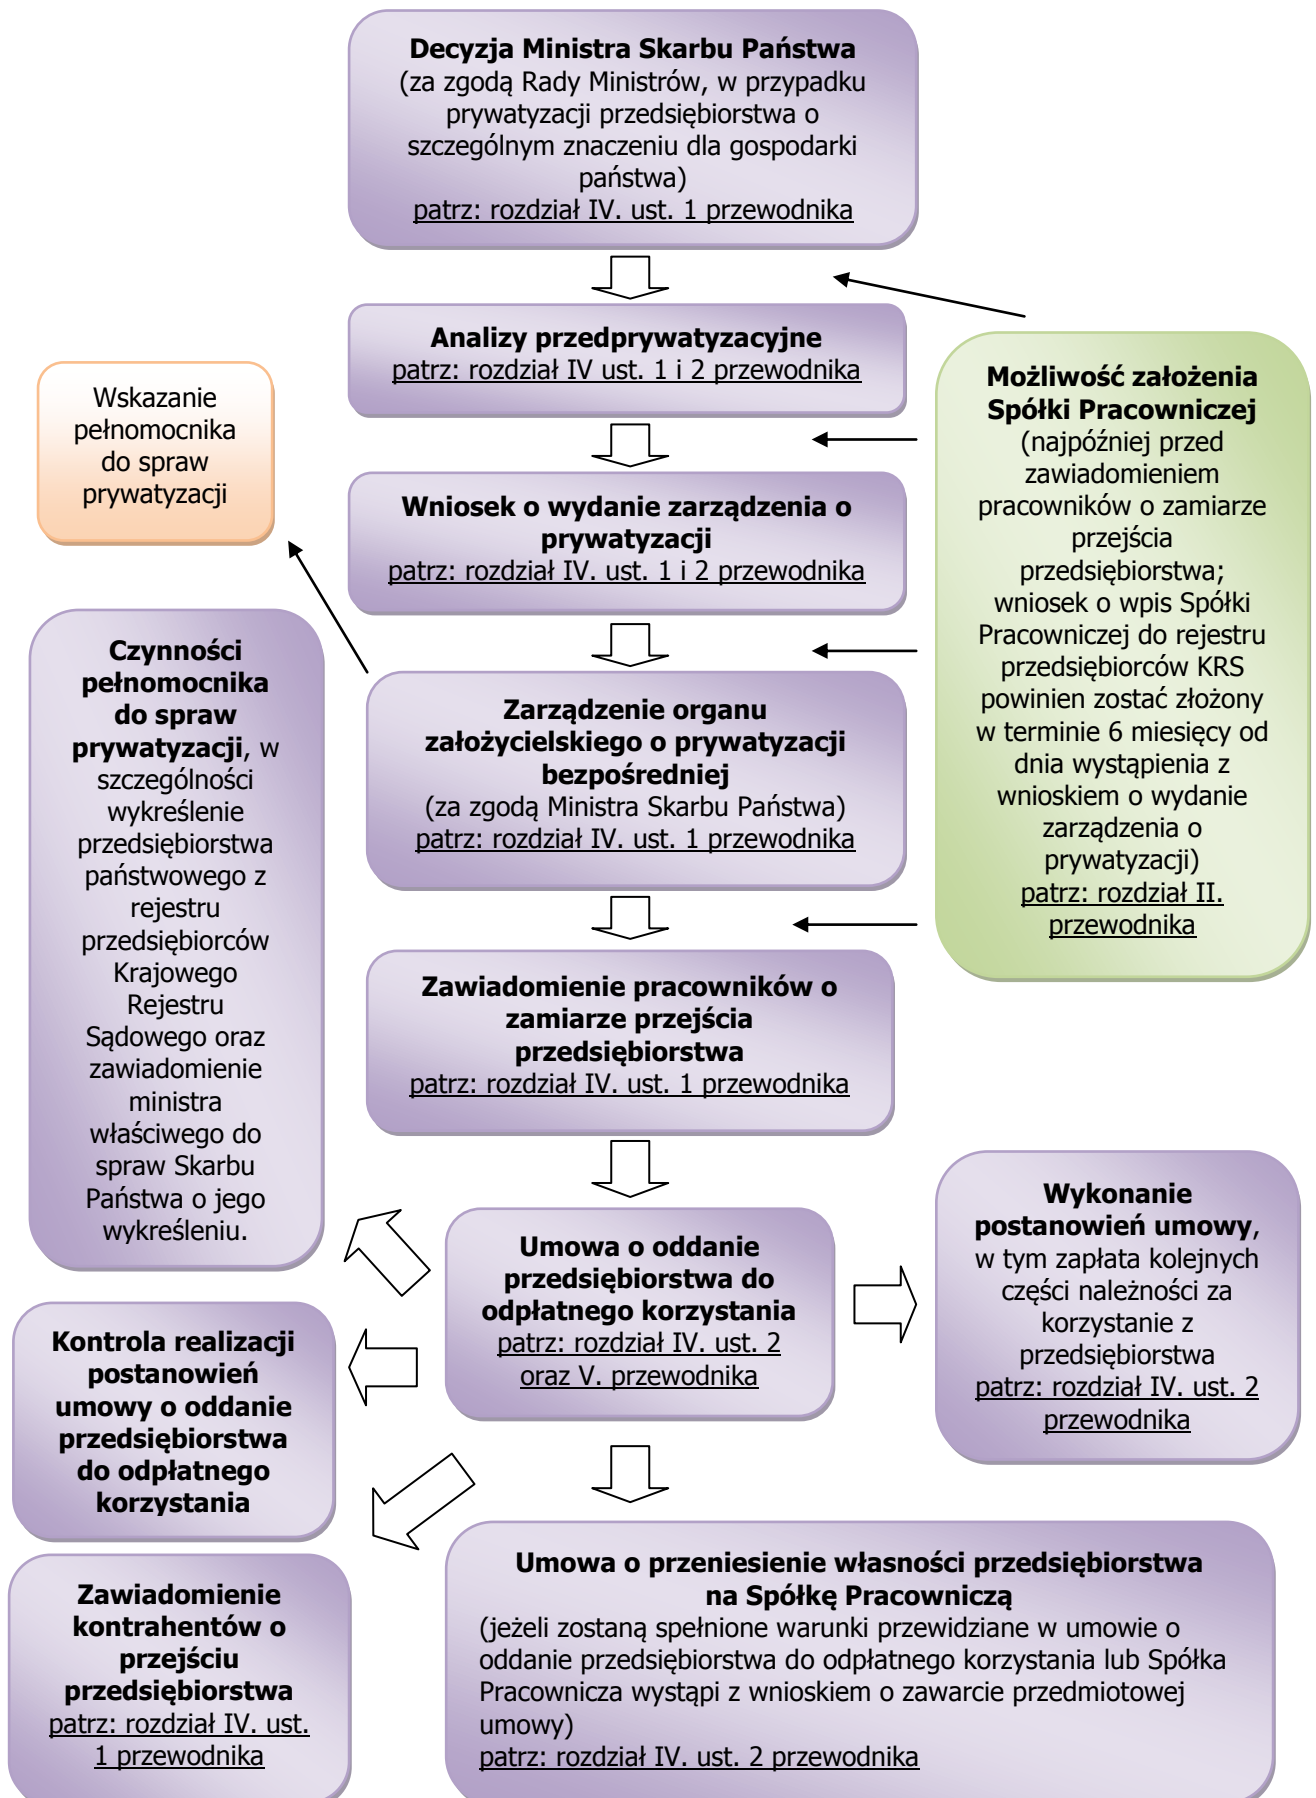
**Decyzja Ministra Skarbu Państwa**
(za zgodą Rady Ministrów, w przypadku prywatyzacji przedsiębiorstwa o szczególnym znaczeniu dla gospodarki państwa)
patrz: rozdział IV. ust. 1 przewodnika

**Analizy przedprywatyzacyjne**
patrz: rozdział IV ust. 1 i 2 przewodnika

Wskazanie pełnomocnika do spraw prywatyzacji

**Możliwość założenia Spółki Pracowniczej**
(najpóźniej przed zawiadomieniem pracowników o zamiarze przejścia przedsiębiorstwa; wniosek o wpis Spółki Pracowniczej do rejestru przedsiębiorców KRS powinien zostać złożony w terminie 6 miesięcy od dnia wystąpienia z wnioskiem o wydanie zarządzenia o prywatyzacji)
patrz: rozdział II. przewodnika

**Wniosek o wydanie zarządzenia o prywatyzacji**
patrz: rozdział IV. ust. 1 i 2 przewodnika

**Czynności pełnomocnika do spraw prywatyzacji**, w szczególności wykreślenie przedsiębiorstwa państwowego z rejestru przedsiębiorców Krajowego Rejestru Sądowego oraz zawiadomienie ministra właściwego do spraw Skarbu Państwa o jego wykreśleniu.

**Zarządzenie organu założycielskiego o prywatyzacji bezpośredniej**
(za zgodą Ministra Skarbu Państwa)
patrz: rozdział IV. ust. 1 przewodnika

**Zawiadomienie pracowników o zamiarze przejścia przedsiębiorstwa**
patrz: rozdział IV. ust. 1 przewodnika

**Umowa o oddanie przedsiębiorstwa do odpłatnego korzystania**
patrz: rozdział IV. ust. 2 oraz V. przewodnika

**Wykonanie postanowień umowy**, w tym zapłata kolejnych części należności za korzystanie z przedsiębiorstwa
patrz: rozdział IV. ust. 2 przewodnika

**Kontrola realizacji postanowień umowy o oddanie przedsiębiorstwa do odpłatnego korzystania**

**Zawiadomienie kontrahentów o przejściu przedsiębiorstwa**
patrz: rozdział IV. ust. 1 przewodnika

**Umowa o przeniesienie własności przedsiębiorstwa na Spółkę Pracowniczą**
(jeżeli zostaną spełnione warunki przewidziane w umowie o oddanie przedsiębiorstwa do odpłatnego korzystania lub Spółka Pracownicza wystąpi z wnioskiem o zawarcie przedmiotowej umowy)
patrz: rozdział IV. ust. 2 przewodnika